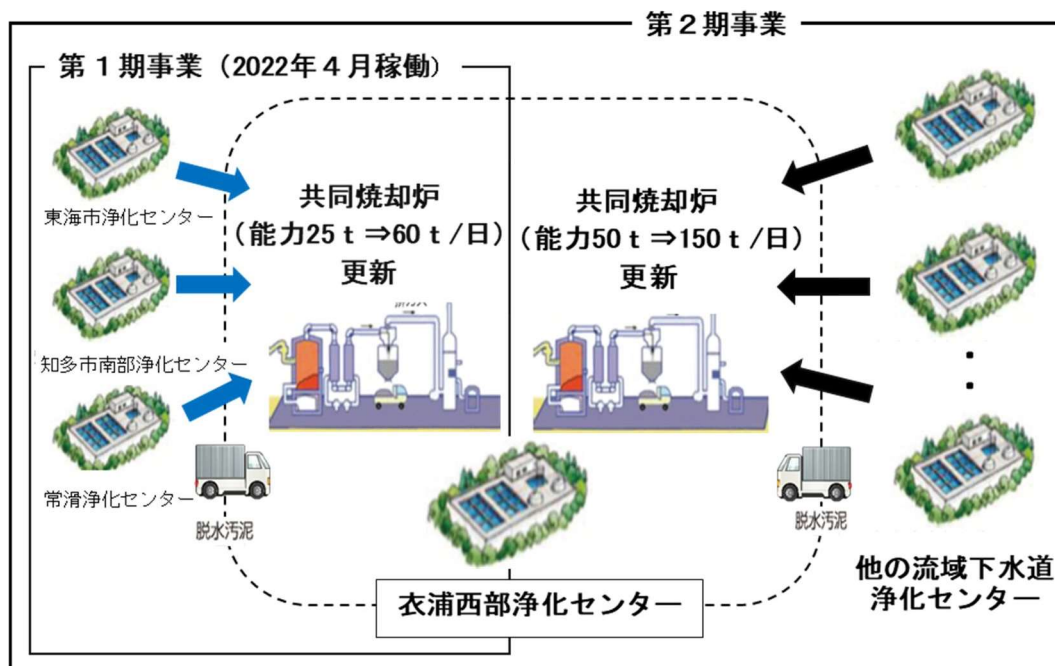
第２期事業

第１期事業（2022年４月稼働）

東海市浄化センター

知多市南部浄化センター

常滑浄化センター

脱水汚泥

共同焼却炉
（能力25ｔ⇒60ｔ/日）
更新

共同焼却炉
（能力50ｔ⇒150ｔ/日）
更新

脱水汚泥

衣浦西部浄化センター

他の流域下水道
浄化センター